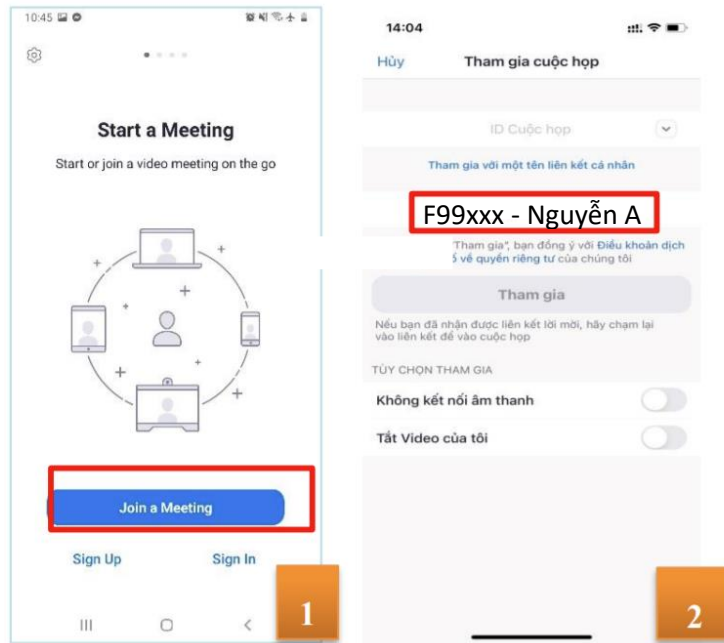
10:45

Start a Meeting

Start or join a video meeting on the go

Join a Meeting

Sign Up

Sign In

1

14:04

Hủy

Tham gia cuộc họp

ID Cuộc họp

Tham gia với một tên liên kết cá nhân

F99xxx - Nguyễn A

"Tham gia", bạn đồng ý với Điều khoản dịch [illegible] về quyền riêng tư của chúng tôi

Tham gia

Nếu bạn đã nhận được liên kết lời mời, hãy chạm lại vào liên kết để vào cuộc họp

TÙY CHỌN THAM GIA

Không kết nối âm thanh

Tắt Video của tôi

2